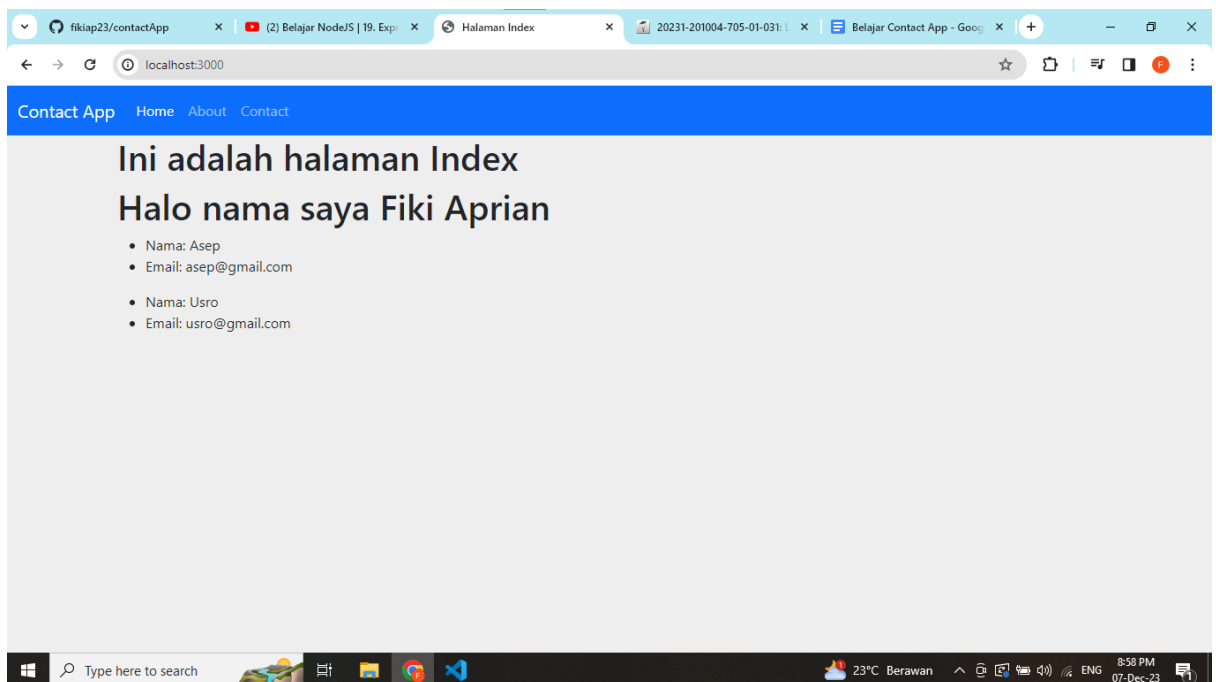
fikiap23/contactApp ×
(2) Belajar NodeJS | 19. Exp ×
Halaman Index ×
20231-201004-705-01-031: ×
Belajar Contact App - Goog ×
+

localhost:3000

F

Contact App Home About Contact

Ini adalah halaman Index

Halo nama saya Fiki Aprian

- Nama: Asep
- Email: asep@gmail.com

- Nama: Usro
- Email: usro@gmail.com

Type here to search

23°C Berawan ENG 8:58 PM 07-Dec-23